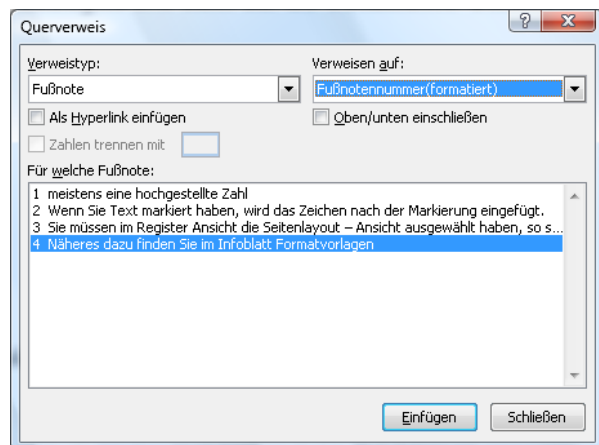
Querverweis

?

X

Verweistyp:

Fußnote

Verweisen auf:

Fußnotennummer(formatiert)

Als Hyperlink einfügen

Oben/unten einschließen

Zahlen trennen mit

Für welche Fußnote:

1 meistens eine hochgestellte Zahl
2 Wenn Sie Text markiert haben, wird das Zeichen nach der Markierung eingefügt.
3 Sie müssen im Register Ansicht die Seitenlayout – Ansicht ausgewählt haben, so s...
4 Näheres dazu finden Sie im Infoblatt Formatvorlagen

Einfügen

Schließen